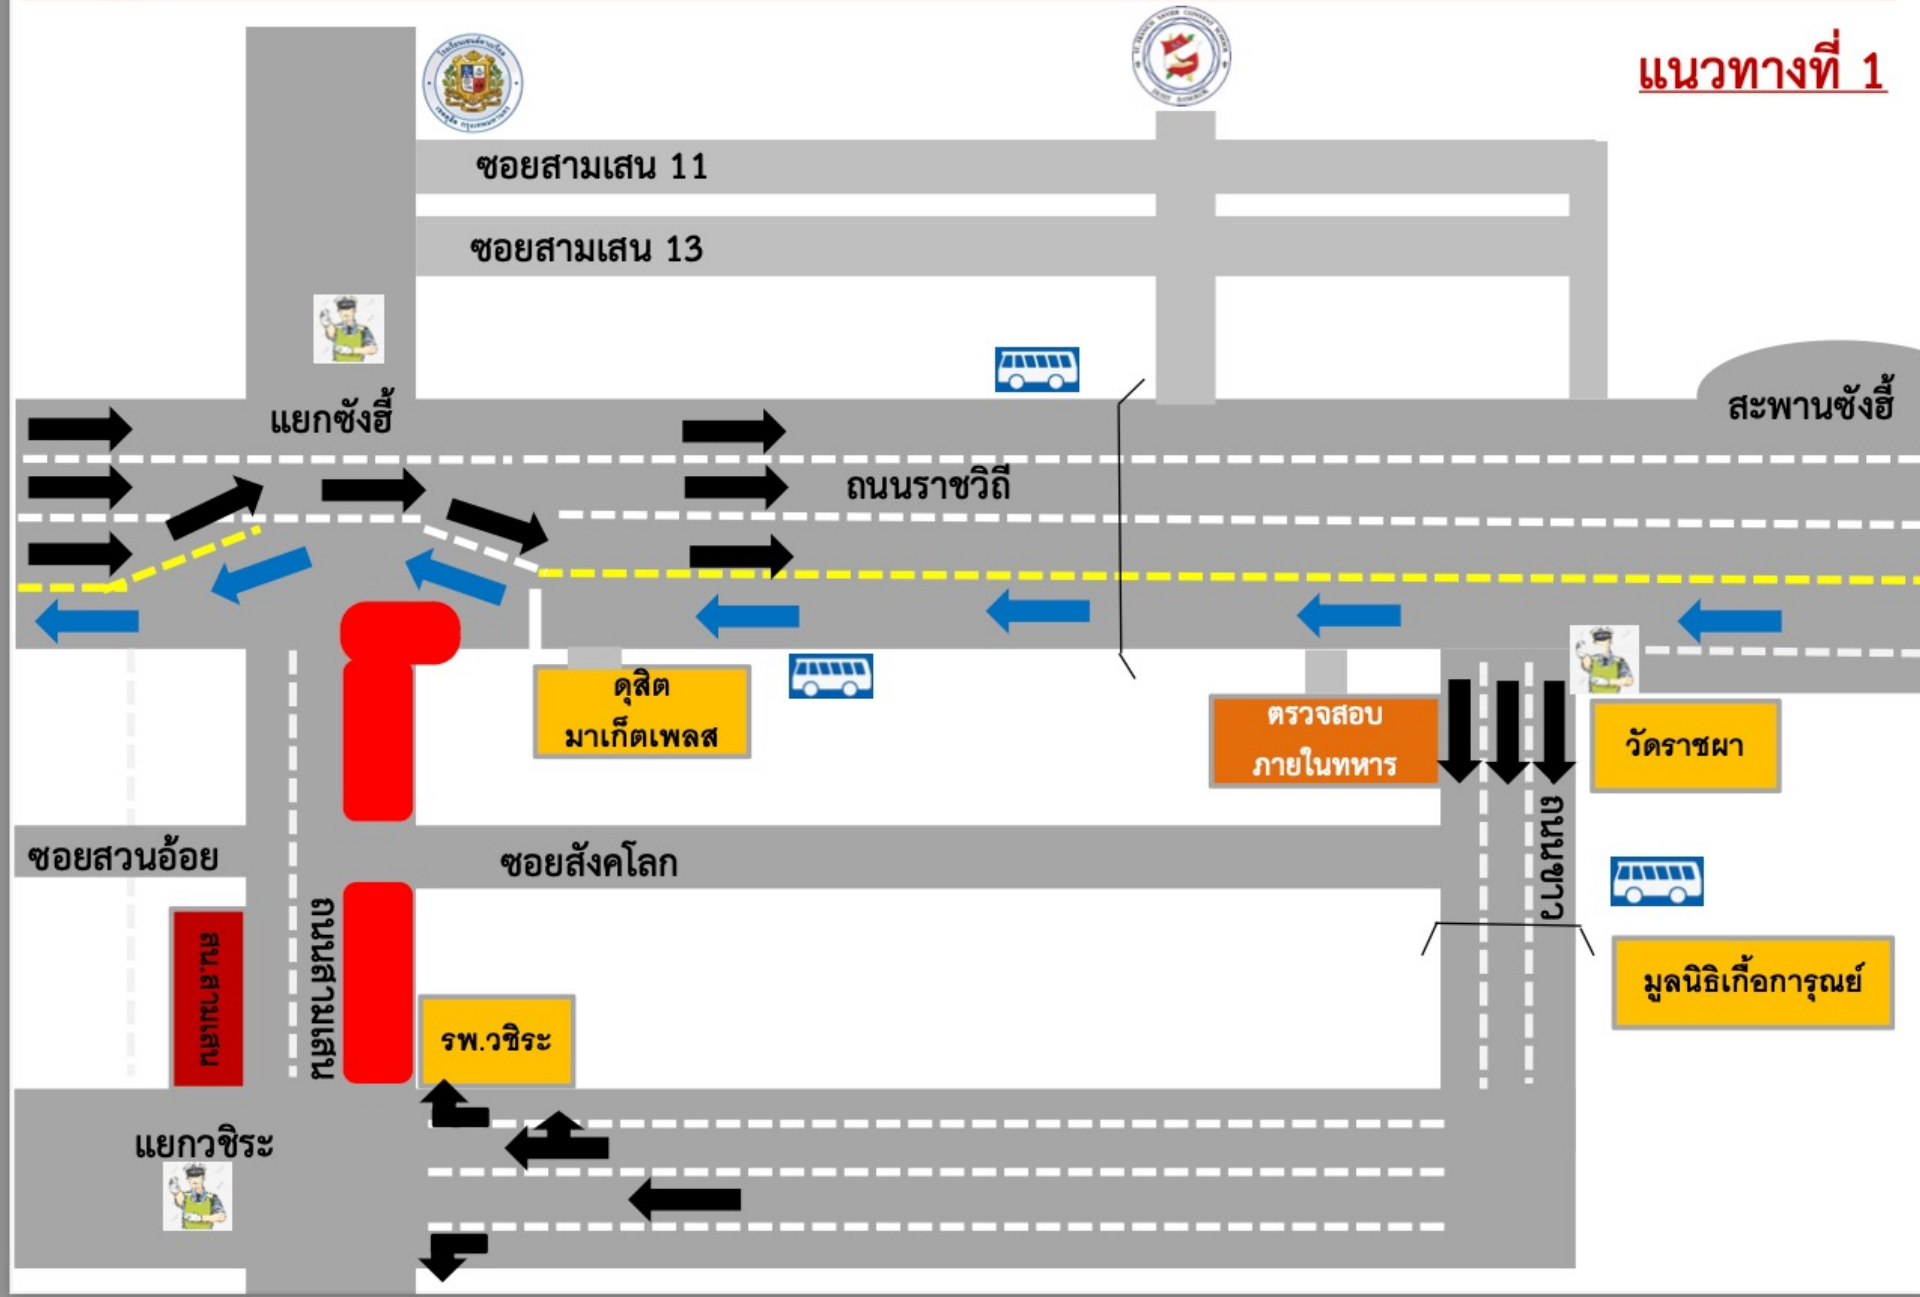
แนวทางที่ 1

ซอยสามเสน 11

ซอยสามเสน 13

แยกซังฮี้

สะพานซังฮี้

ถนนราชวิถี

ดุสิต มาเก็ตเพลส

ตรวจสอบ ภายในทหาร

วัดราชผา

ซอยสวนอ้อย

ซอยสังคโลก

ถนนทหาร

มูลนิธิเกื้อการุณย์

ถนนสามเสน

ถนนขาว

รพ.วชิระ

แยกวชิระ